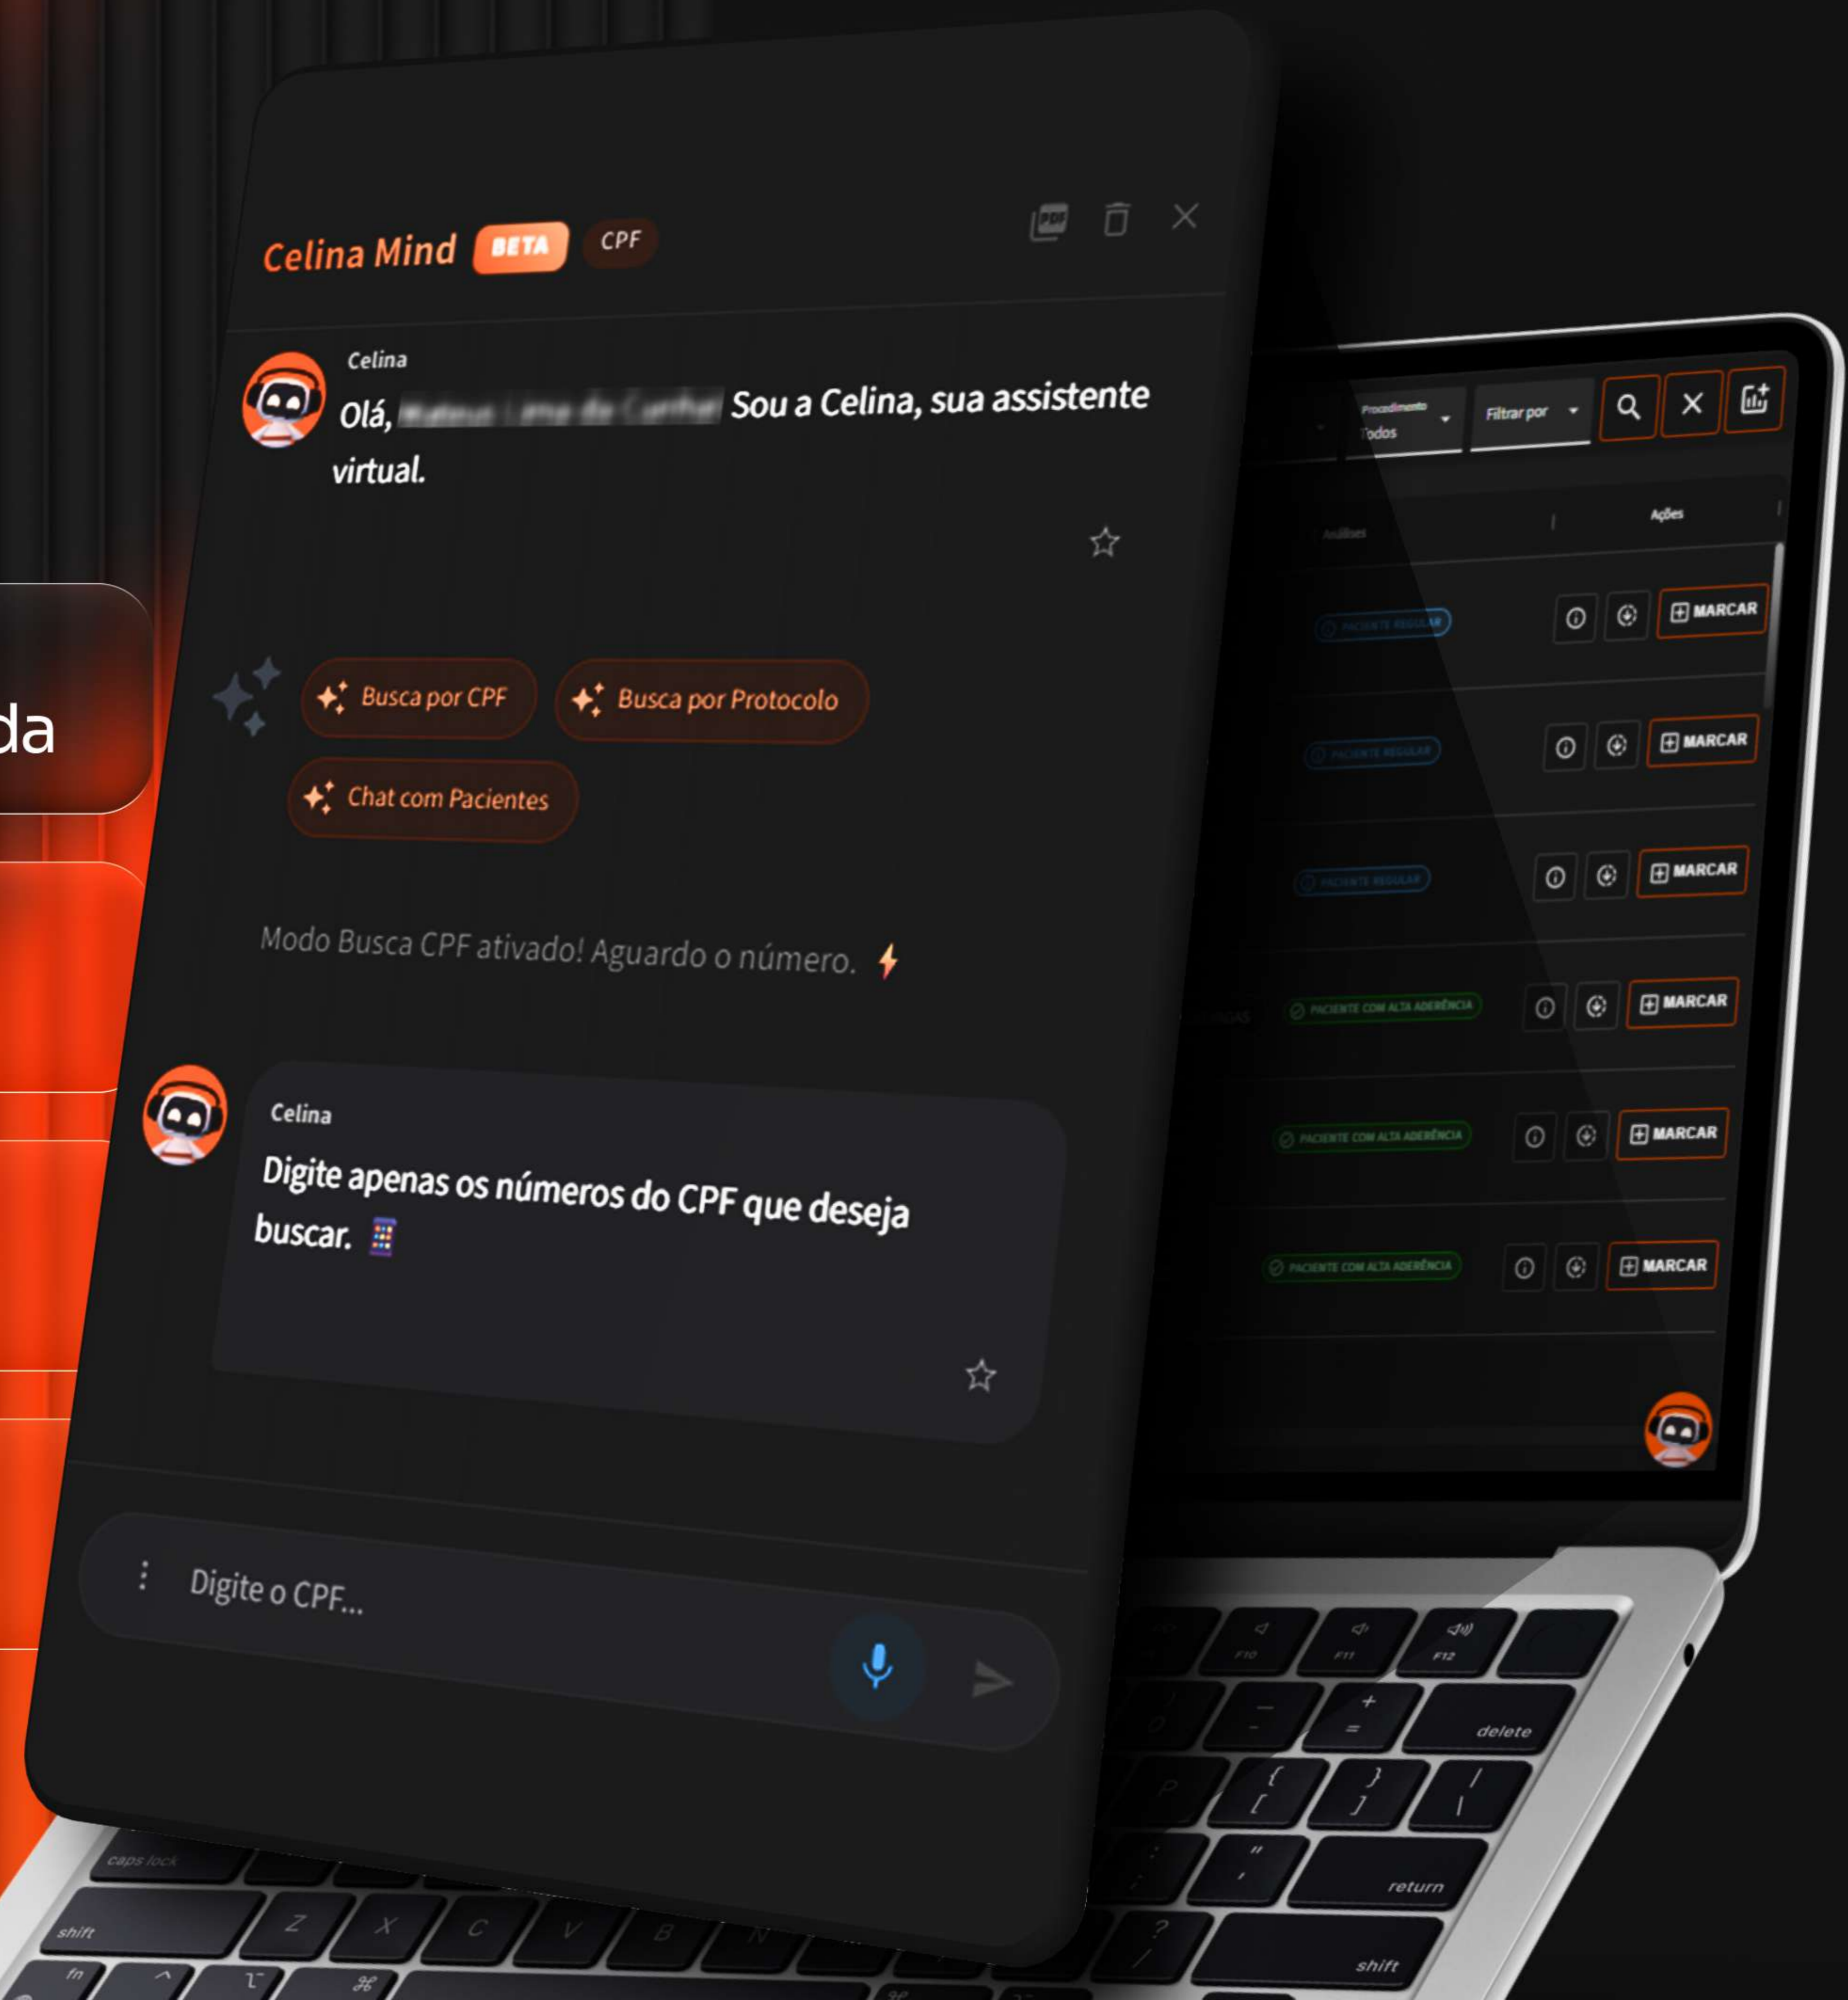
da

Celina Mind BETA CPF

Celina
Olá, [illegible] Sou a Celina, sua assistente virtual.

Busca por CPF
Busca por Protocolo
Chat com Pacientes

Modo Busca CPF ativado! Aguardo o número.

Celina
Digite apenas os números do CPF que deseja buscar.

Digite o CPF...

Procedimento
Todos
Filtrar por
Análises
Ações

PACIENTE REGULAR
MARCAR
PACIENTE REGULAR
MARCAR
PACIENTE REGULAR
MARCAR
PACIENTE COM ALTA ADERÊNCIA
MARCAR
PACIENTE COM ALTA ADERÊNCIA
MARCAR
PACIENTE COM ALTA ADERÊNCIA
MARCAR

F10 F11 F12
delete
return
shift
caps lock
shift
fn
Z X C V B N